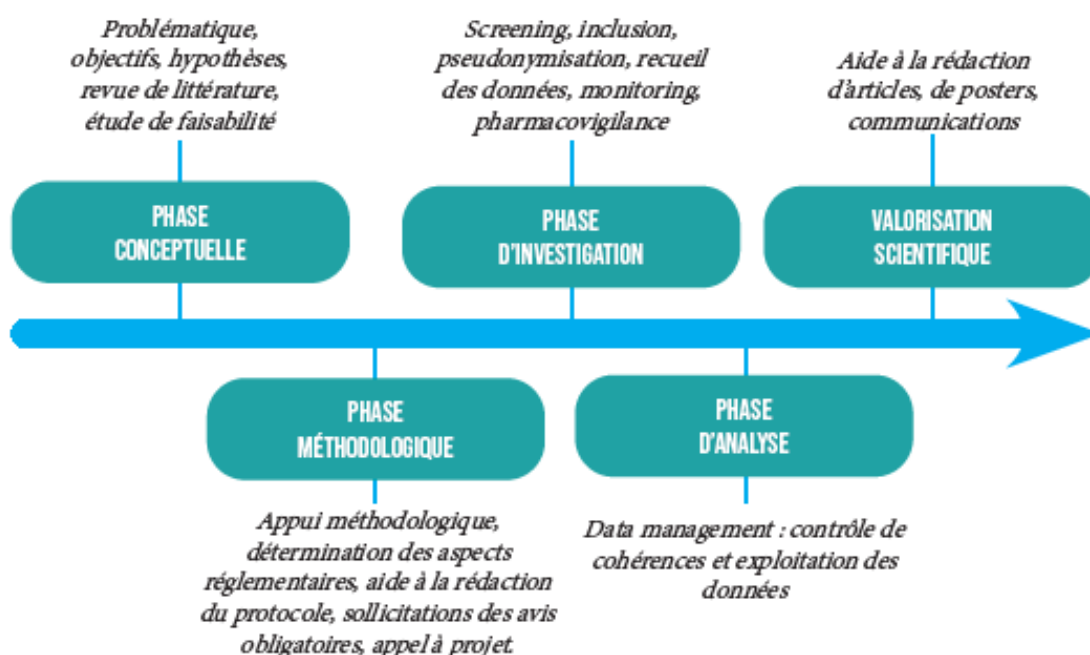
Problématique, objectifs, hypothèses, revue de littérature, étude de faisabilité

PHASE CONCEPTUELLE

Screening, inclusion, pseudonymisation, recueil des données, monitoring, pharmacovigilance

PHASE D'INVESTIGATION

Aide à la rédaction d'articles, de posters, communications

VALORISATION SCIENTIFIQUE

PHASE MÉTHODOLOGIQUE

Appui méthodologique, détermination des aspects réglementaires, aide à la rédaction du protocole, sollicitations des avis obligatoires, appel à projet.

PHASE D'ANALYSE

Data management : contrôle de cohérences et exploitation des données